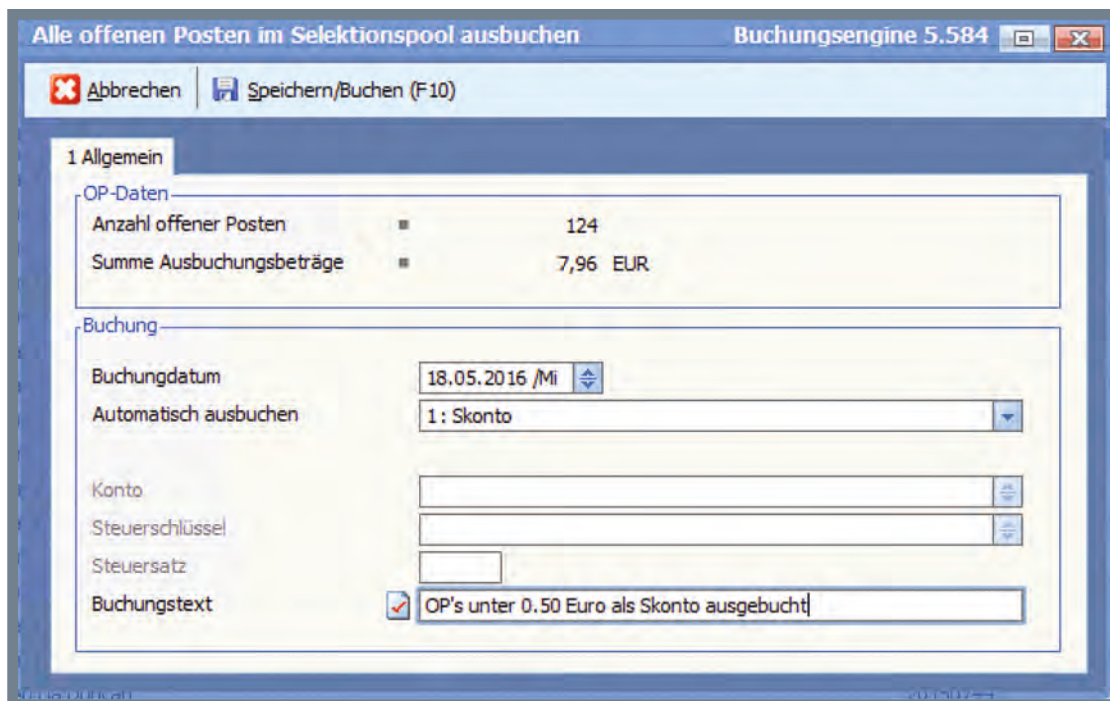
Alle offenen Posten im Selektionspool ausbuchen
Buchungsengine 5.584

Abbrechen
Speichern/Buchen (F10)

1 Allgemein

OP-Daten
Anzahl offener Posten 124
Summe Ausbuchungsbeträge 7,96 EUR

Buchung
Buchungdatum 18.05.2016 /Mi
Automatisch ausbuchen 1: Skonto
Konto
Steuerschlüssel
Steuersatz
Buchungstext OP's unter 0.50 Euro als Skonto ausgebucht

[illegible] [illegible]